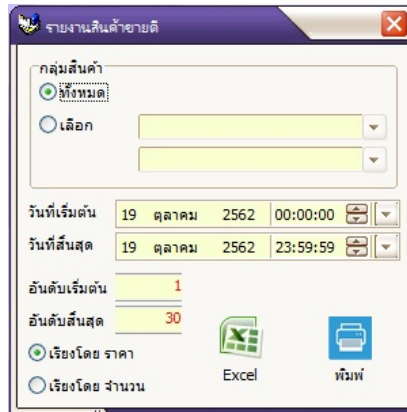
รายงานสินค้าขายดี

กลุ่มสินค้า
ทั้งหมด
เลือก

วันที่เริ่มต้น 19 ตุลาคม 2562 00:00:00
วันที่สิ้นสุด 19 ตุลาคม 2562 23:59:59

อันดับเริ่มต้น 1
อันดับสิ้นสุด 30

เรียงโดย ราคา
เรียงโดย จำนวน

Excel
พิมพ์